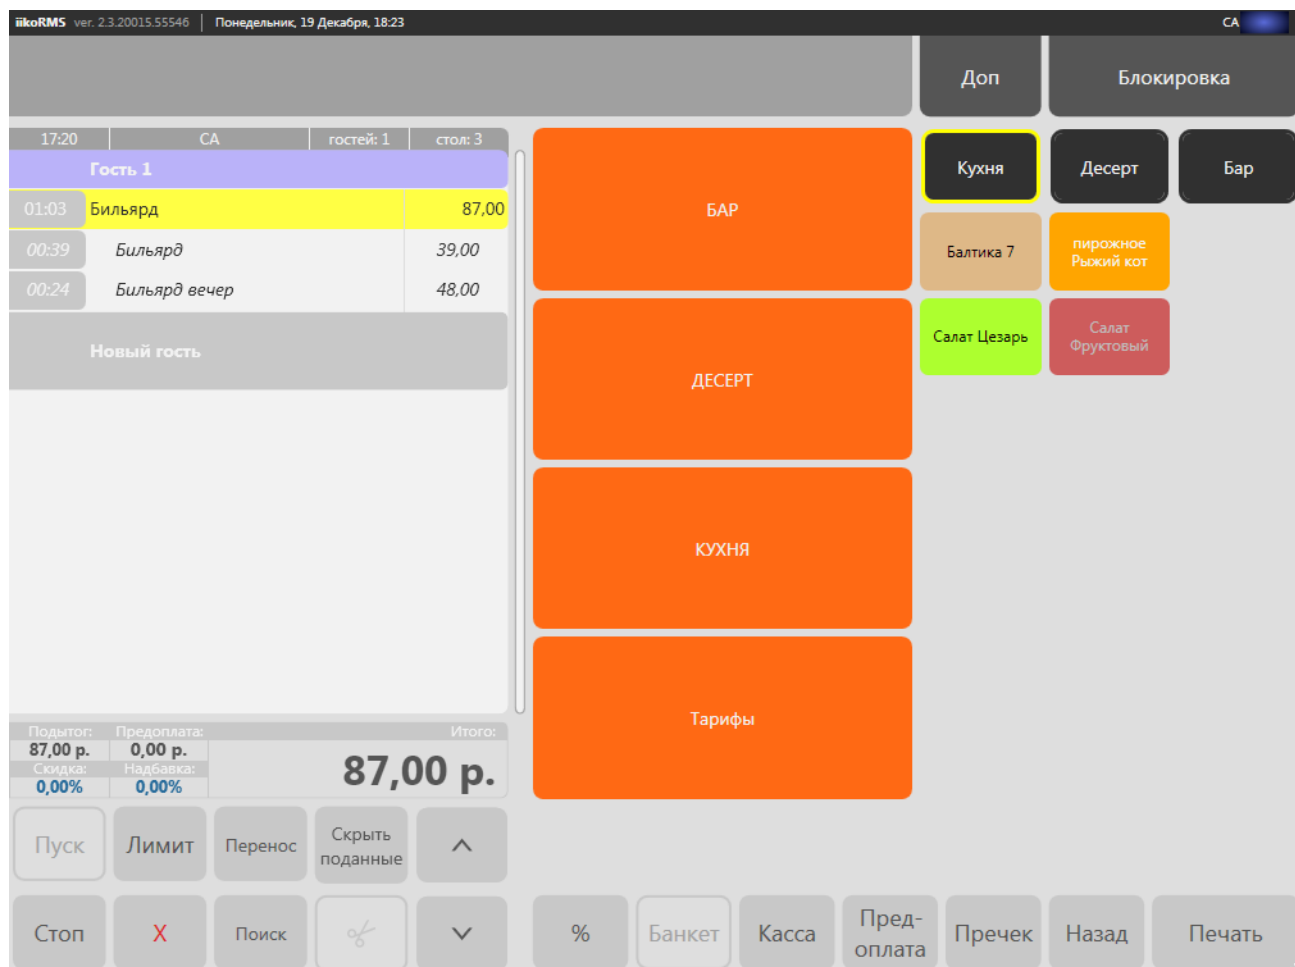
iikoRMS ver. 2.3.20015.55546 | Понедельник, 19 Декабря, 18:23 CA

Доп

Блокировка

| 17:20 | CA | гостей: 1 | стол: 3 |
|---|---|---|---|

Гость 1

| 01:03 | Бильярд | 87,00 |
|---|---|---|
| 00:39 | Бильярд | 39,00 |
| 00:24 | Бильярд вечер | 48,00 |

Новый гость

Подытог: 87,00 р.
Предоплата: 0,00 р.
Скидка: 0,00%
Надбавка: 0,00%
Итого: 87,00 р.

БАР

ДЕСЕРТ

КУХНЯ

Тарифы

Кухня

Десерт

Бар

Балтика 7

пирожное Рыжий кот

Салат Цезарь

Салат Фруктовый

Пуск

Лимит

Перенос

Скрыть поданные

Стоп

X

Поиск

%

Банкет

Касса

Пред-оплата

Пречек

Назад

Печать